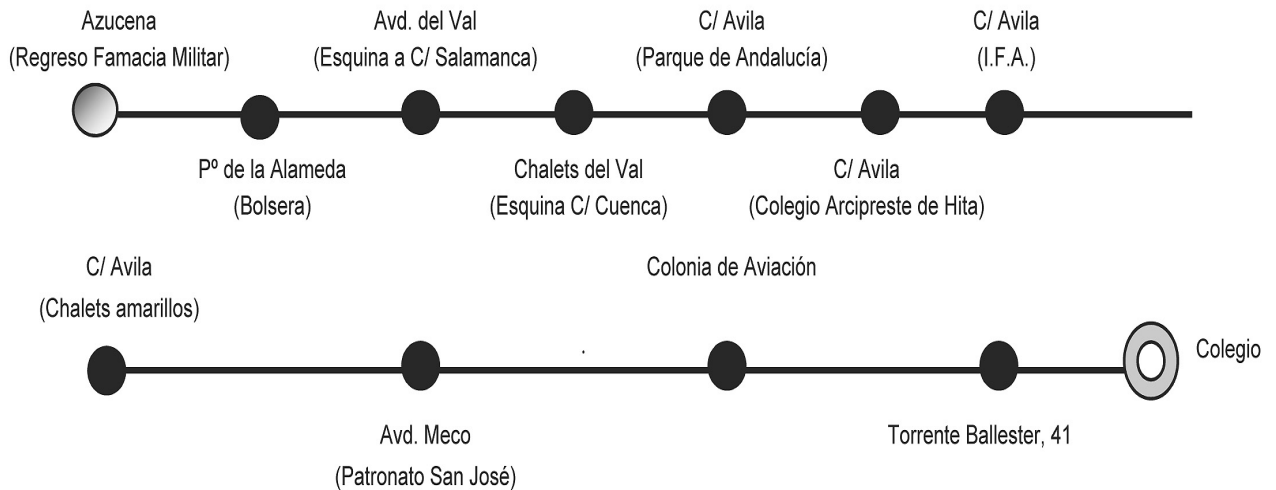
Azucena
(Regreso Famacia Militar)

Pº de la Alameda
(Bolsera)

Avd. del Val
(Esquina a C/ Salamanca)

Chalets del Val
(Esquina C/ Cuenca)

C/ Avila
(Parque de Andalucía)

C/ Avila
(Colegio Arcipreste de Hita)

C/ Avila
(I.F.A.)

C/ Avila
(Chalets amarillos)

Avd. Meco
(Patronato San José)

Colonia de Aviación

Torrente Ballester, 41

Colegio